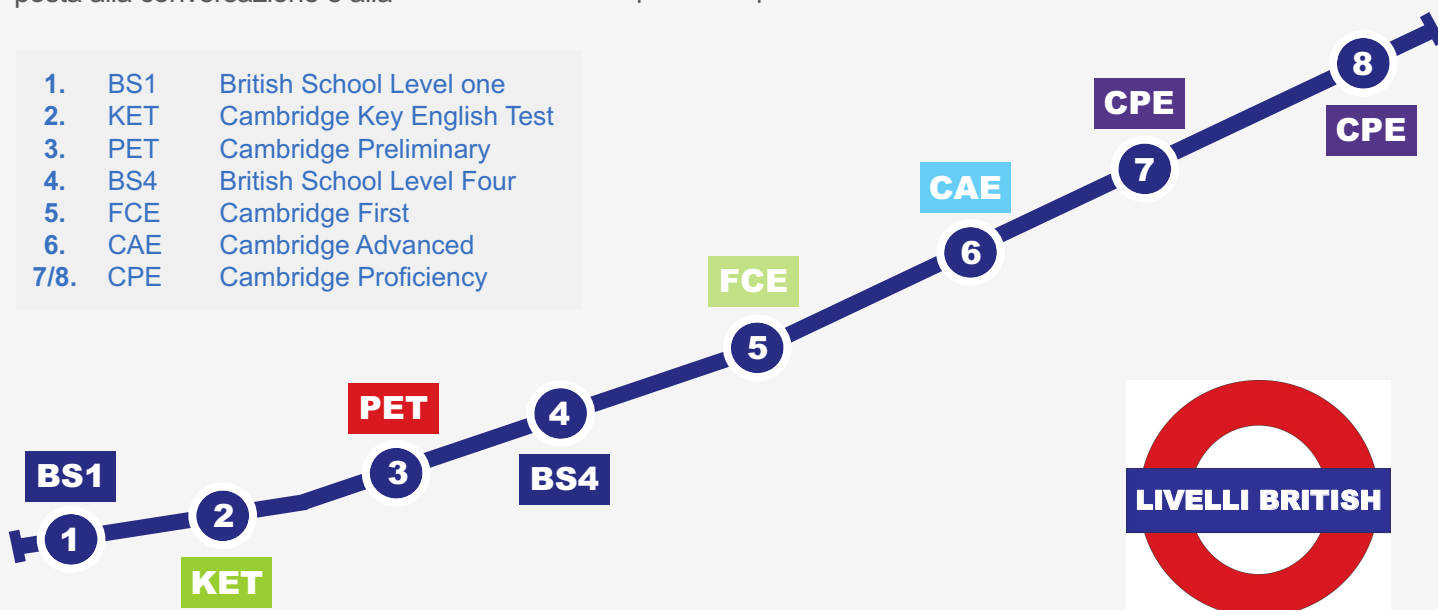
posta alla conversazione e alla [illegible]

| | | |
|---|---|---|
| 1. | BS1 | British School Level one |
| 2. | KET | Cambridge Key English Test |
| 3. | PET | Cambridge Preliminary |
| 4. | BS4 | British School Level Four |
| 5. | FCE | Cambridge First |
| 6. | CAE | Cambridge Advanced |
| 7/8. | CPE | Cambridge Proficiency |

BS1
1
2
KET
PET
3
4
BS4
FCE
5
CAE
6
CPE
7
8
CPE

LIVELLI BRITISH